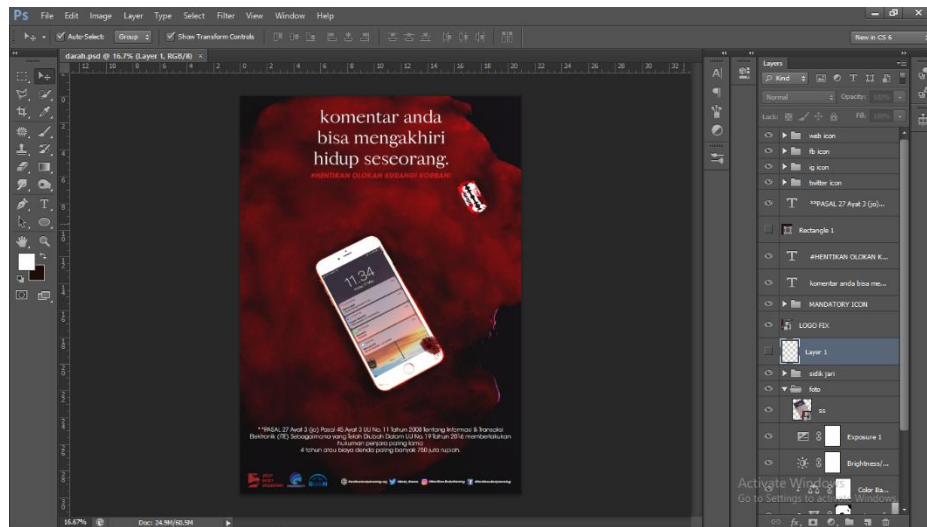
Ps File Edit Image Layer Type Select Filter View Window Help

Auto-Select: Group Show Transform Controls

New in CS 6

darah.psd @ 16.7% (Layer 1, RGB/8)

komentar anda bisa mengakhiri hidup seseorang.

#HENTIKAN OLOKAN SUDAHI KORBAN!

11:34

**PASAL 27 Ayat 3 (jo) Pasal 45 Ayat 3 UU No. 11 Tahun 2008 Tentang Informasi & Transaksi Elektronik (ITE) Sebagaimana yang Telah Diubah Dalam UU No. 19 Tahun 2016 memberlakukan hukuman penjara paling lama 4 tahun atau biaya denda paling banyak 750 juta rupiah.

Layers

Kind

Normal Opacity: 100%

Lock: Fill: 100%

web icon

fb icon

ig icon

twitter icon

**PASAL 27 Ayat 3 (jo)...

Rectangle 1

#HENTIKAN OLOKAN K...

komentar anda bisa me...

MANDATORY ICON

LOGO FIX

Layer 1

sidik jari

foto

ss

Exposure 1

Brightness/...

Color Ba...

Activate Windows
Go to Settings to activate Windows.

16.67%

Doc: 24.9M/60.5M